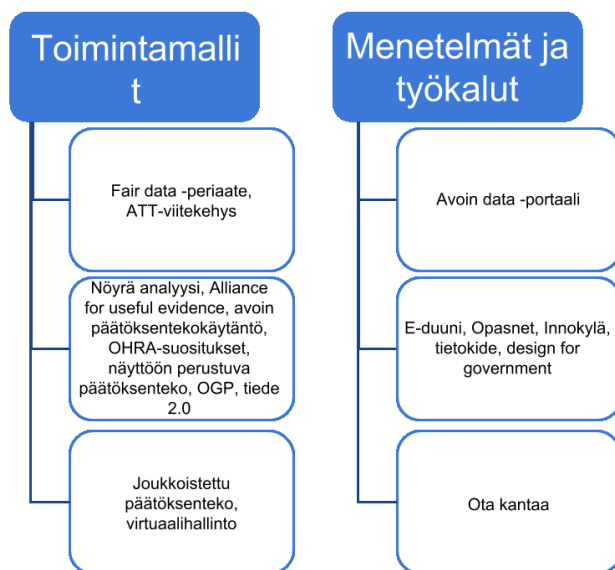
Toimintamalli t

Fair data -periaate, ATT-viitekehys

Nöyrä analyysi, Alliance for useful evidence, avoin päätöksentekokäytäntö, OHRA-suositukset, näyttöön perustuva päätöksenteko, OGP, tiede 2.0

Joukkoistettu päätöksenteko, virtuaalihallinto

Menetelmät ja työkalut

Avoin data -portaali

E-duuni, Opasnet, Innokylä, tietokide, design for government

Ota kantaa